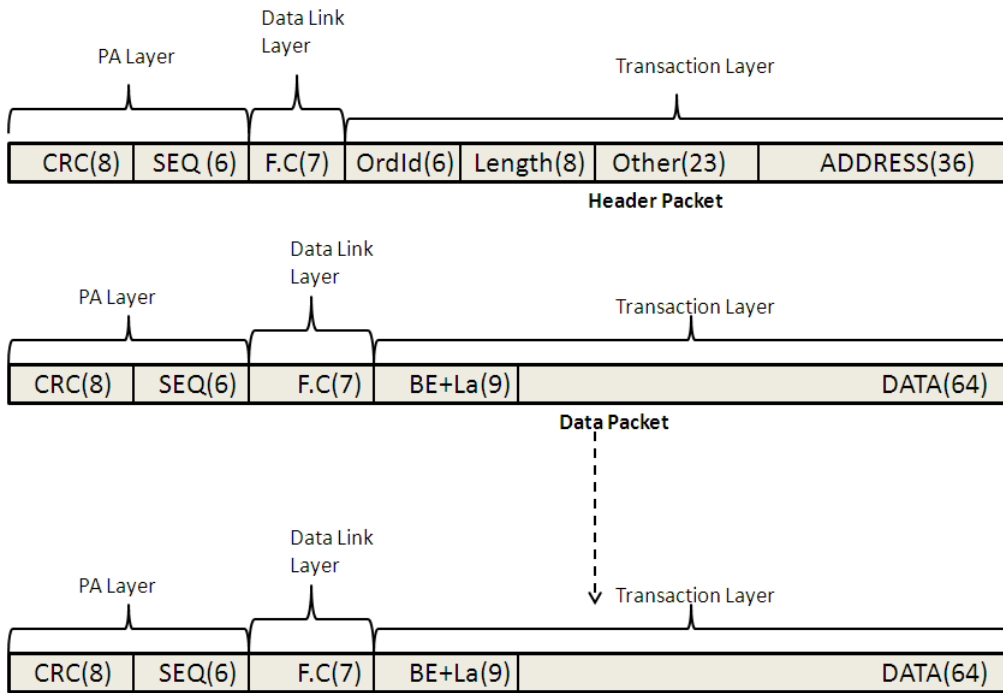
Data Link Layer

PA Layer

Transaction Layer

| CRC(8) | SEQ (6) | F.C(7) | OrdId(6) | Length(8) | Other(23) | ADDRESS(36) |
|---|---|---|---|---|---|---|

Header Packet

Data Link Layer

PA Layer

Transaction Layer

| CRC(8) | SEQ(6) | F.C(7) | BE+La(9) | DATA(64) |
|---|---|---|---|---|

Data Packet

Data Link Layer

PA Layer

Transaction Layer

| CRC(8) | SEQ(6) | F.C(7) | BE+La(9) | DATA(64) |
|---|---|---|---|---|